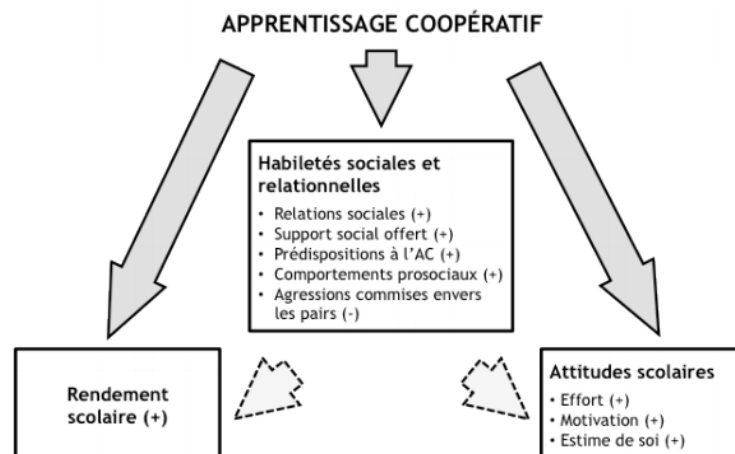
APPRENTISSAGE COOPÉRATIF

Habiletés sociales et relationnelles
• Relations sociales (+)
• Support social offert (+)
• Prédispositions à l'AC (+)
• Comportements prosociaux (+)
• Agressions commises envers les pairs (-)

Rendement scolaire (+)

Attitudes scolaires
• Effort (+)
• Motivation (+)
• Estime de soi (+)